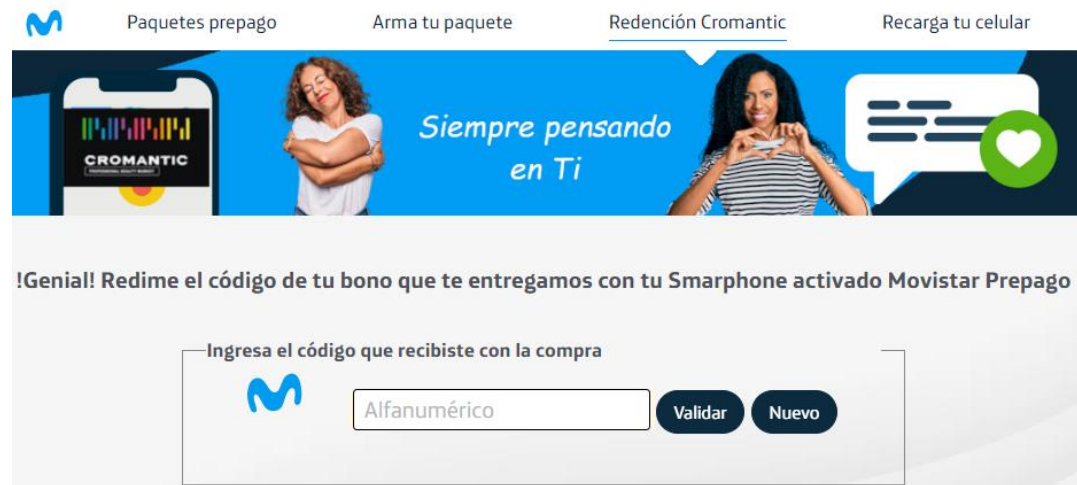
Paquetes prepago Arma tu paquete Redención Cromantic Recarga tu celular

CROMANTIC
PROFESSIONAL BEAUTY MARKET

Siempre pensando en Ti

!Genial! Redime el código de tu bono que te entregamos con tu Smarphone activado Movistar Prepago

Ingresa el código que recibiste con la compra

Alfanumérico

Validar

Nuevo